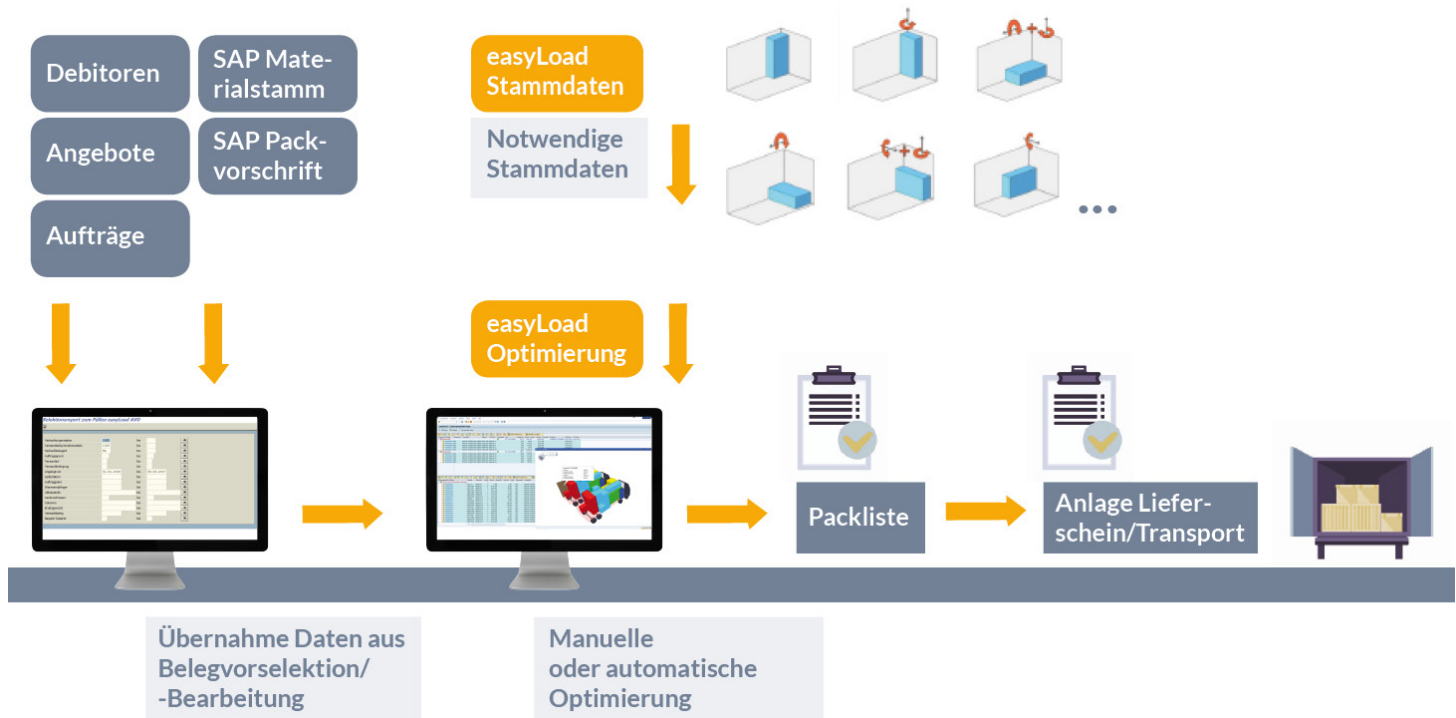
Debitoren

SAP Materialstamm

Angebote

SAP Packvorschrift

Aufträge

easyLoad Stammdaten

Notwendige Stammdaten

...

easyLoad Optimierung

Packliste

Anlage Lieferschein/Transport

Übernahme Daten aus Belegvorselektion/ -Bearbeitung

Manuelle oder automatische Optimierung